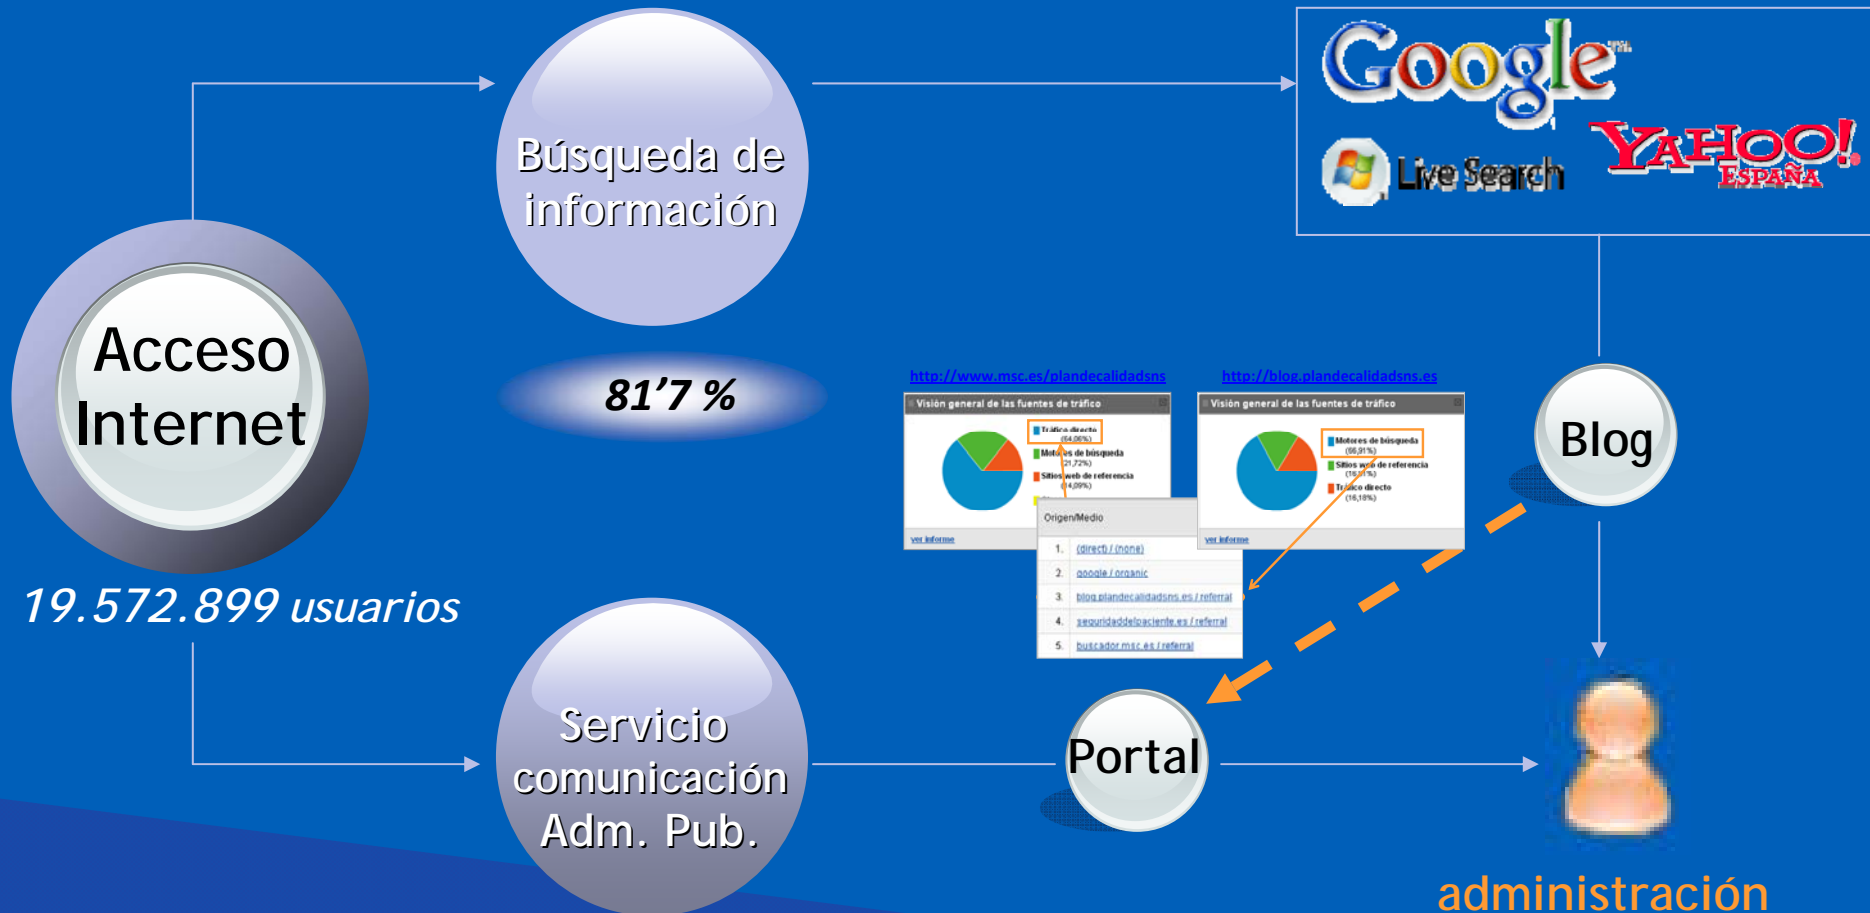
Búsqueda de información

Google

Live Search

YAHOO! ESPAÑA

Acceso Internet

81'7 %

http://www.msc.es/plandecalidadsns

http://blog.plandecalidadsns.es

Visión general de las fuentes de tráfico

Tráfico directo (64,06%)

Motores de búsqueda (21,72%)

Sitios web de referencia (14,09%)

ver informe

Visión general de las fuentes de tráfico

Motores de búsqueda (66,91%)

Sitios web de referencia (16,91%)

Tráfico directo (16,18%)

ver informe

Origen/Medio

1. (direct) / (none)

2. google / organic

3. blog.plandecalidadsns.es / referral

4. seguridaddelpaciente.es / referral

5. buscador.msc.es / referral

Blog

19.572.899 usuarios

Servicio comunicación Adm. Pub.

Portal

administración